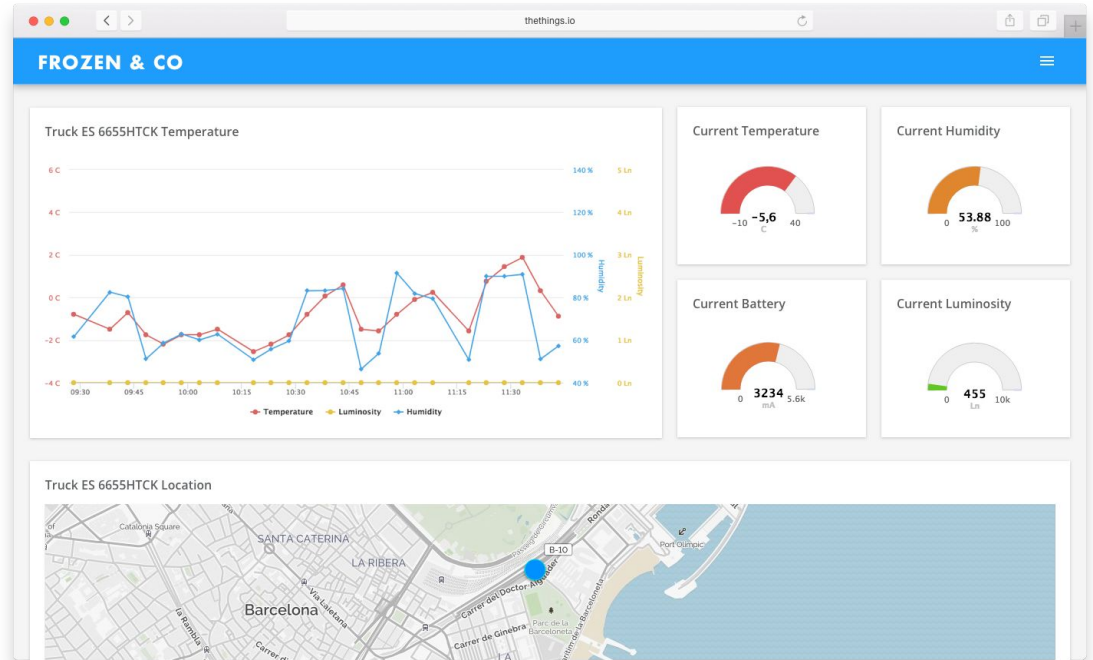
thethings.io

FROZEN & CO

Truck ES 6655HTCK Temperature

6 C
4 C
2 C
0 C
−2 C
−4 C

140 %
120 %
100 %
80 %
60 %
40 %

Humidity

5 Ln
4 Ln
3 Ln
2 Ln
1 Ln
0 Ln

Luminosity

09:30 09:45 10:00 10:15 10:30 10:45 11:00 11:15 11:30

Temperature Luminosity Humidity

Current Temperature

−10 −5,6 40
C

Current Humidity

0 53.88 100
%

Current Battery

0 3234 5.6k
mA

Current Luminosity

0 455 10k
Ln

Truck ES 6655HTCK Location

Catalonia Square
SANTA CATERINA
LA RIBERA
Barcelona
Via Laietana
La Rambla
Carrer del Doctor Aiguader
Carrer de Ginebra
Parc de la Barceloneta
B-10
Ronda
Port Olímpic
Passeig de Circumval·lació
Passeig Marítim de la Barceloneta
LA
Carrer